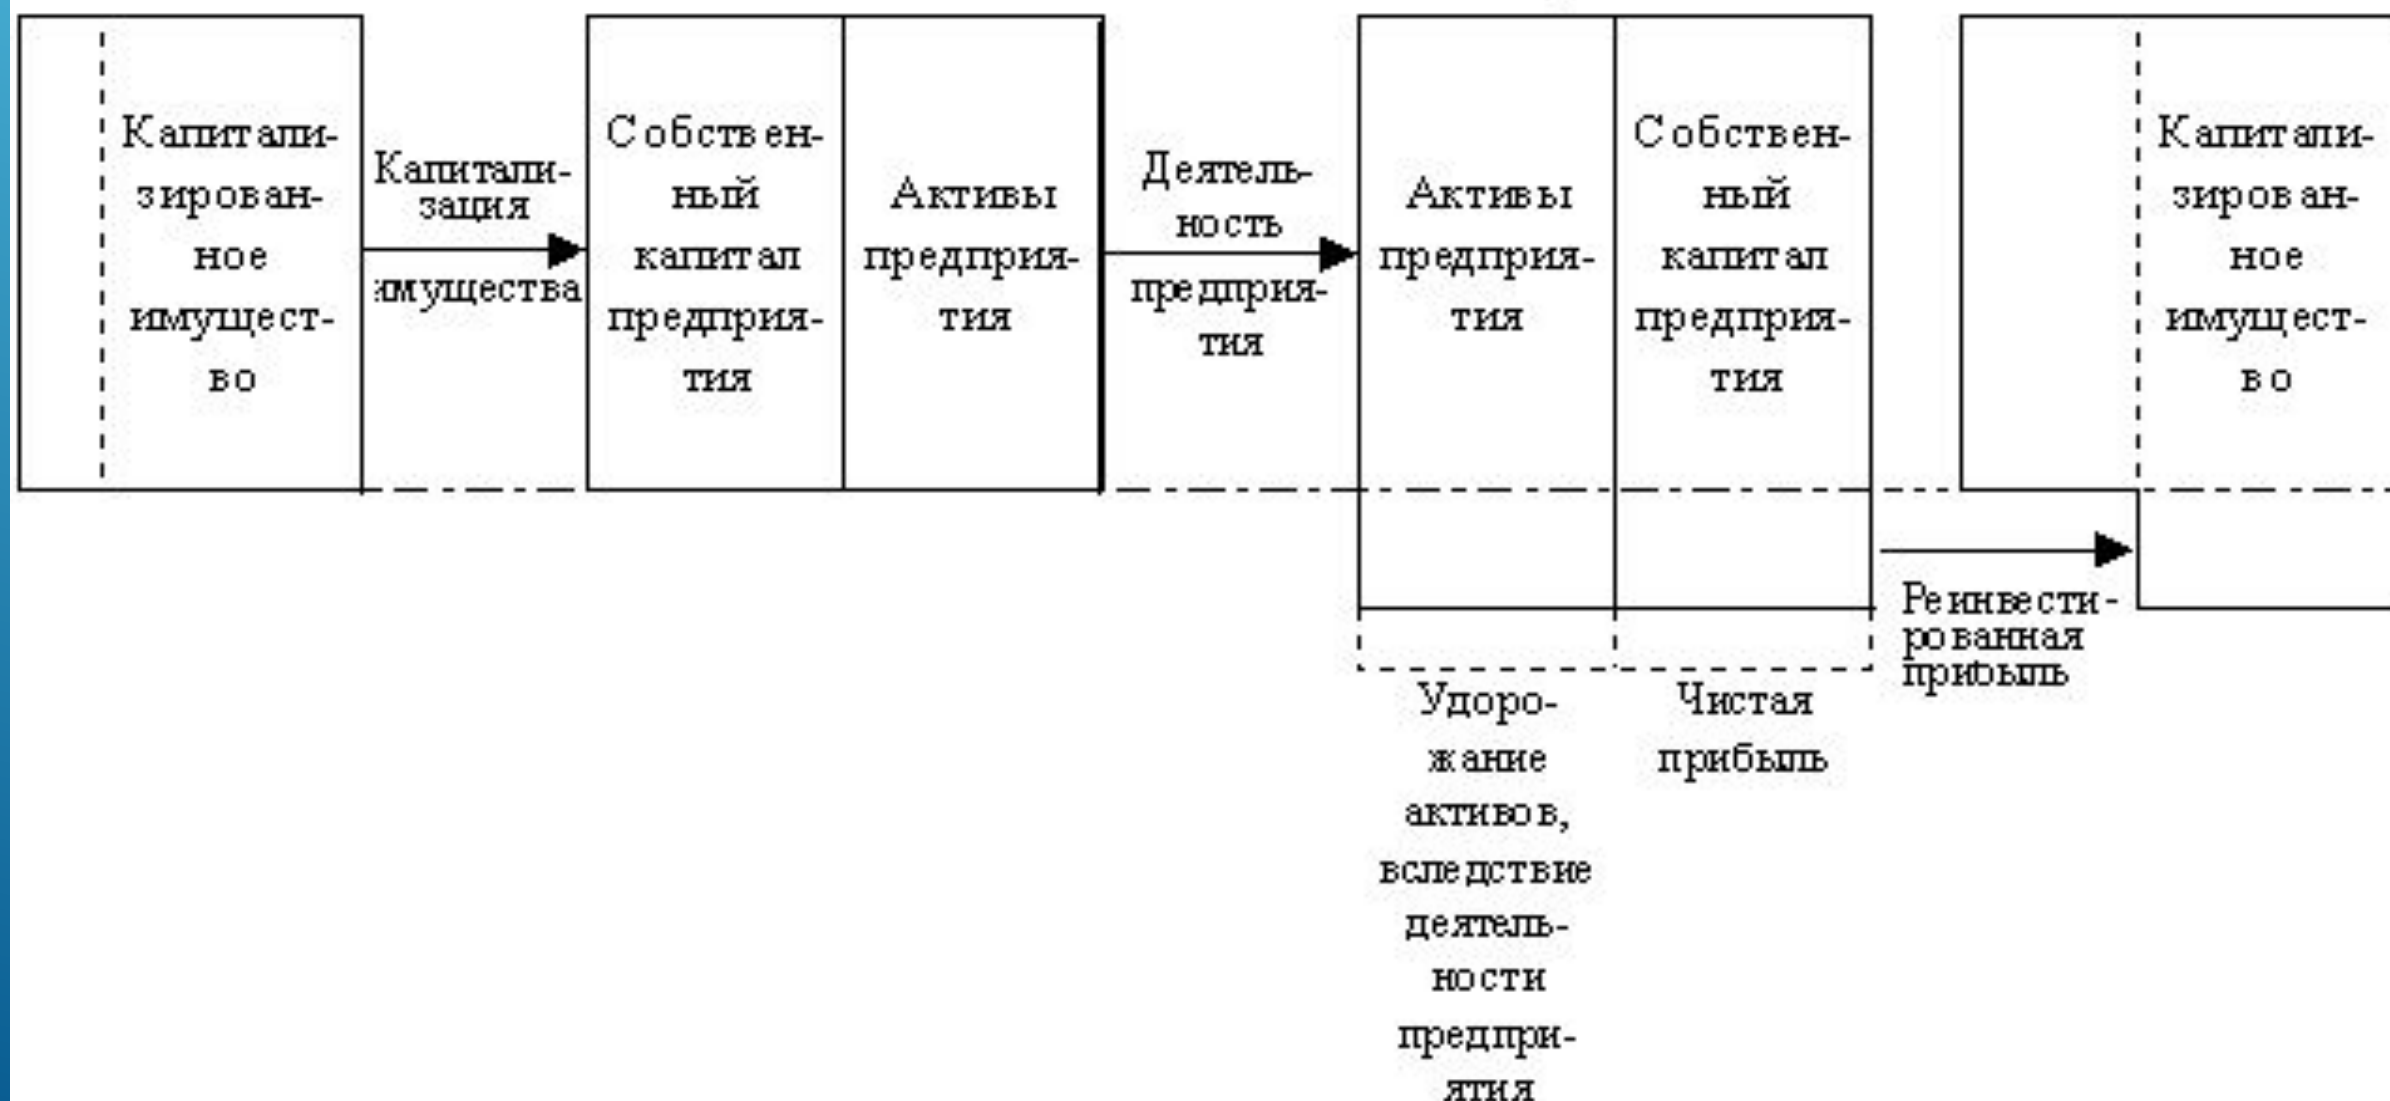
Капитализированное имущество

Капитализация имущества

Собственный капитал предприятия

Активы предприятия

Деятельность предприятия

Активы предприятия

Собственный капитал предприятия

Капитализированное имущество

Удорожание активов, вследствие деятельности предприятия

Чистая прибыль

Реинвестированная прибыль